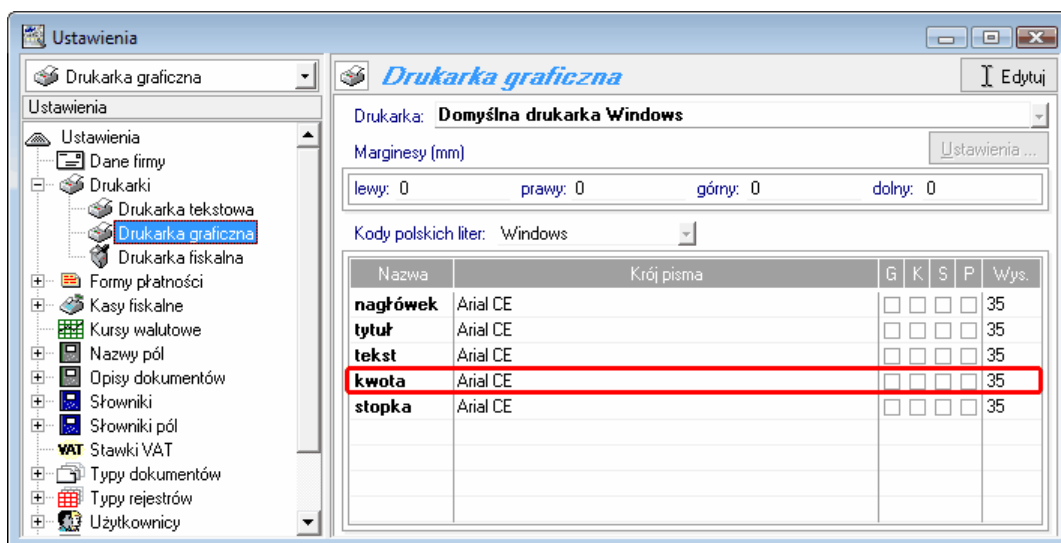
Ustawienia

Drukarka graficzna

Ustawienia

Ustawienia
Dane firmy
Drukarki
Drukarka tekstowa
Drukarka graficzna
Drukarka fiskalna
Formy płatności
Kasy fiskalne
Kursy walutowe
Nazwy pól
Opisy dokumentów
Słowniki
Słowniki pól
VAT Stawki VAT
Typy dokumentów
Typy rejestrów
Użytkownicy

Drukarka graficzna

Edytuj

Drukarka: Domyślna drukarka Windows

Marginesy (mm)

Ustawienia ...

lewy: 0 prawy: 0 górny: 0 dolny: 0

Kody polskich liter: Windows

| Nazwa | Krój pisma | G | K | S | P | Wys. |
|---|---|---|---|---|---|---|
| nagłówek | Arial CE | | | | | 35 |
| tytuł | Arial CE | | | | | 35 |
| tekst | Arial CE | | | | | 35 |
| kwota | Arial CE | | | | | 35 |
| stopka | Arial CE | | | | | 35 |